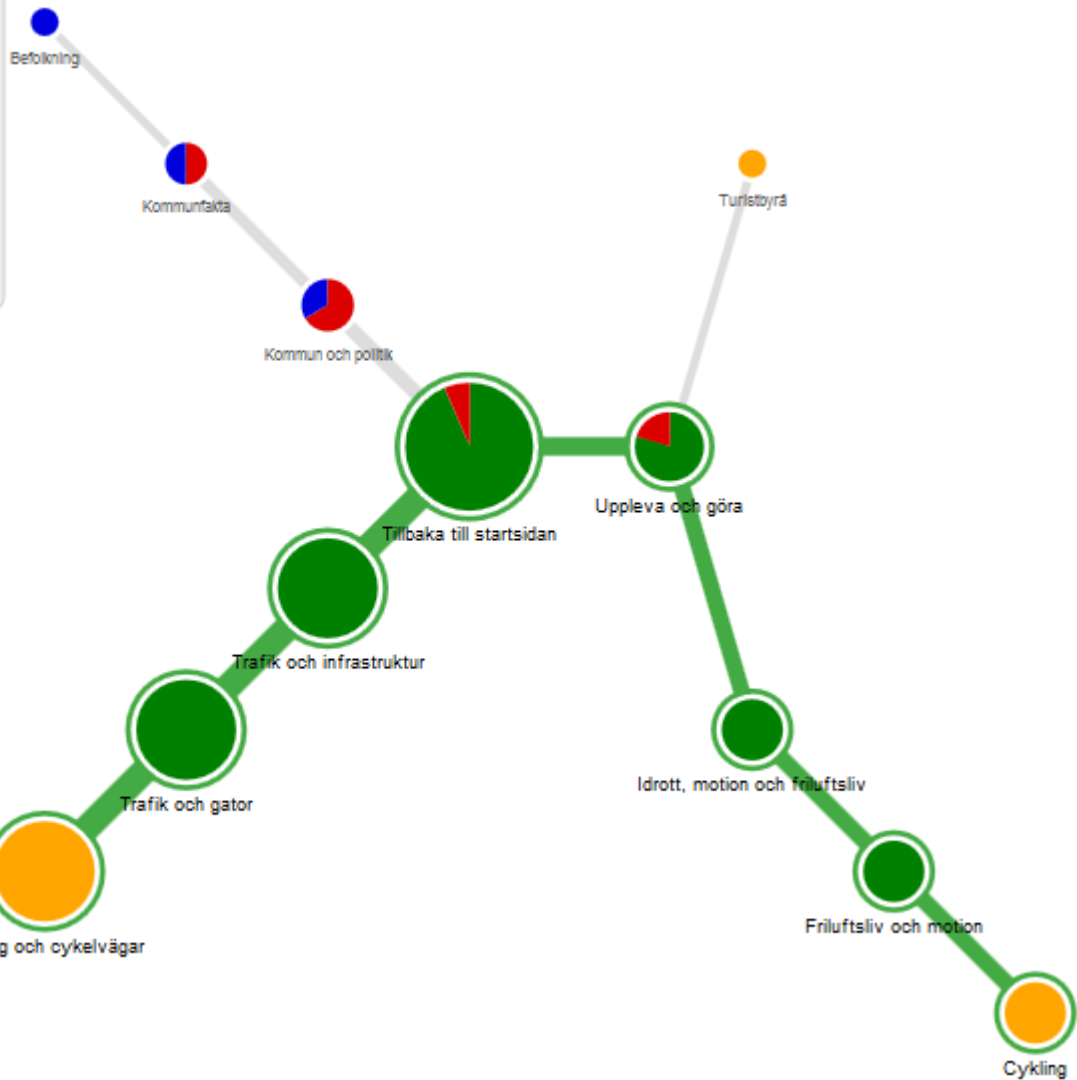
Befolkning

Kommunfakta

Kommun och politik

Turistbyrå

Tillbaka till startsidan

Uppleva och göra

Trafik och infrastruktur

Trafik och gator

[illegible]g och cykelvägar

Idrott, motion och friluftsliv

Friluftsliv och motion

Cykling